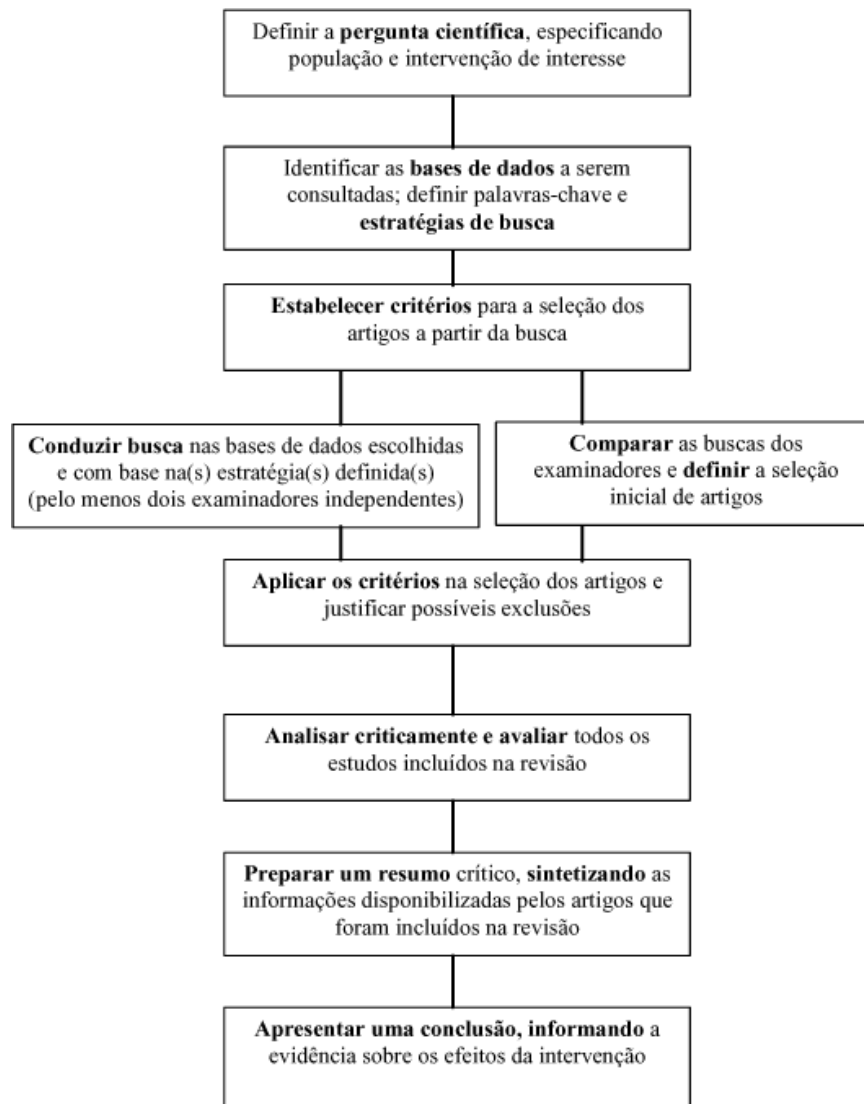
Definir a pergunta científica, especificando população e intervenção de interesse

Identificar as bases de dados a serem consultadas; definir palavras-chave e estratégias de busca

Estabelecer critérios para a seleção dos artigos a partir da busca

Conduzir busca nas bases de dados escolhidas e com base na(s) estratégia(s) definida(s) (pelo menos dois examinadores independentes)

Comparar as buscas dos examinadores e definir a seleção inicial de artigos

Aplicar os critérios na seleção dos artigos e justificar possíveis exclusões

Analisar criticamente e avaliar todos os estudos incluídos na revisão

Preparar um resumo crítico, sintetizando as informações disponibilizadas pelos artigos que foram incluídos na revisão

Apresentar uma conclusão, informando a evidência sobre os efeitos da intervenção